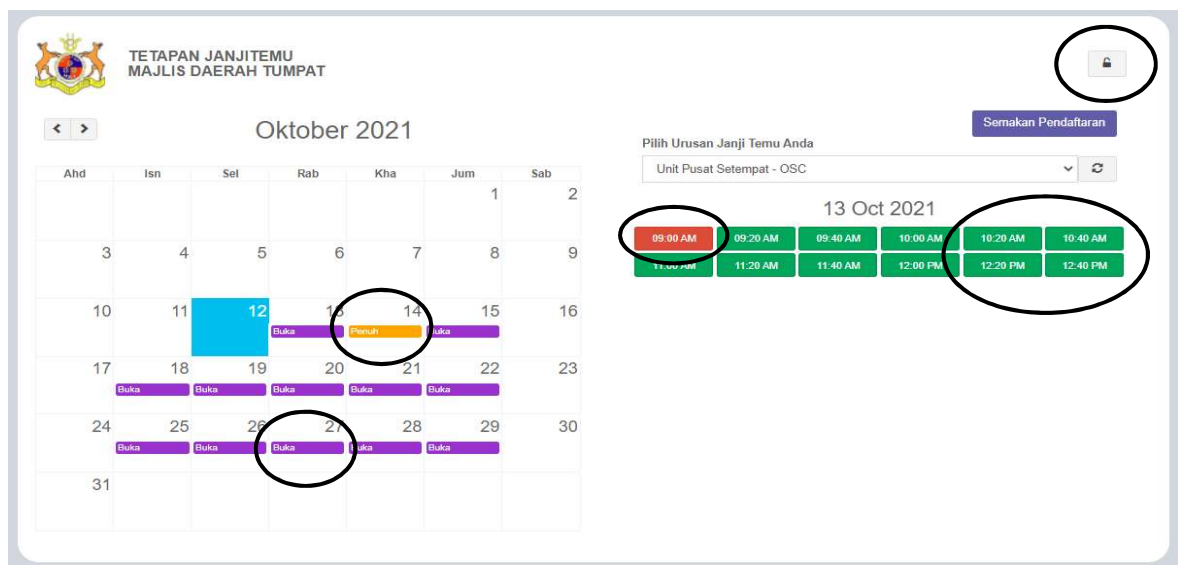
TETAPAN JANJITEMU
MAJLIS DAERAH TUMPAT

< >

Oktober 2021

| Ahd | Isn | Sel | Rab | Kha | Jum | Sab |
|---|---|---|---|---|---|---|
| | | | | | 1 | 2 |
| 3 | 4 | 5 | 6 | 7 | 8 | 9 |
| 10 | 11 | 12 | 13 Buka | 14 Penuh | 15 Buka | 16 |
| 17 | 18 Buka | 19 Buka | 20 Buka | 21 Buka | 22 Buka | 23 |
| 24 | 25 Buka | 26 Buka | 27 Buka | 28 Buka | 29 Buka | 30 |
| 31 | | | | | | |

Semakan Pendaftaran

Pilih Urusan Janji Temu Anda

Unit Pusat Setempat - OSC

13 Oct 2021

09:00 AM
09:20 AM
09:40 AM
10:00 AM
10:20 AM
10:40 AM
11:00 AM
11:20 AM
11:40 AM
12:00 PM
12:20 PM
12:40 PM